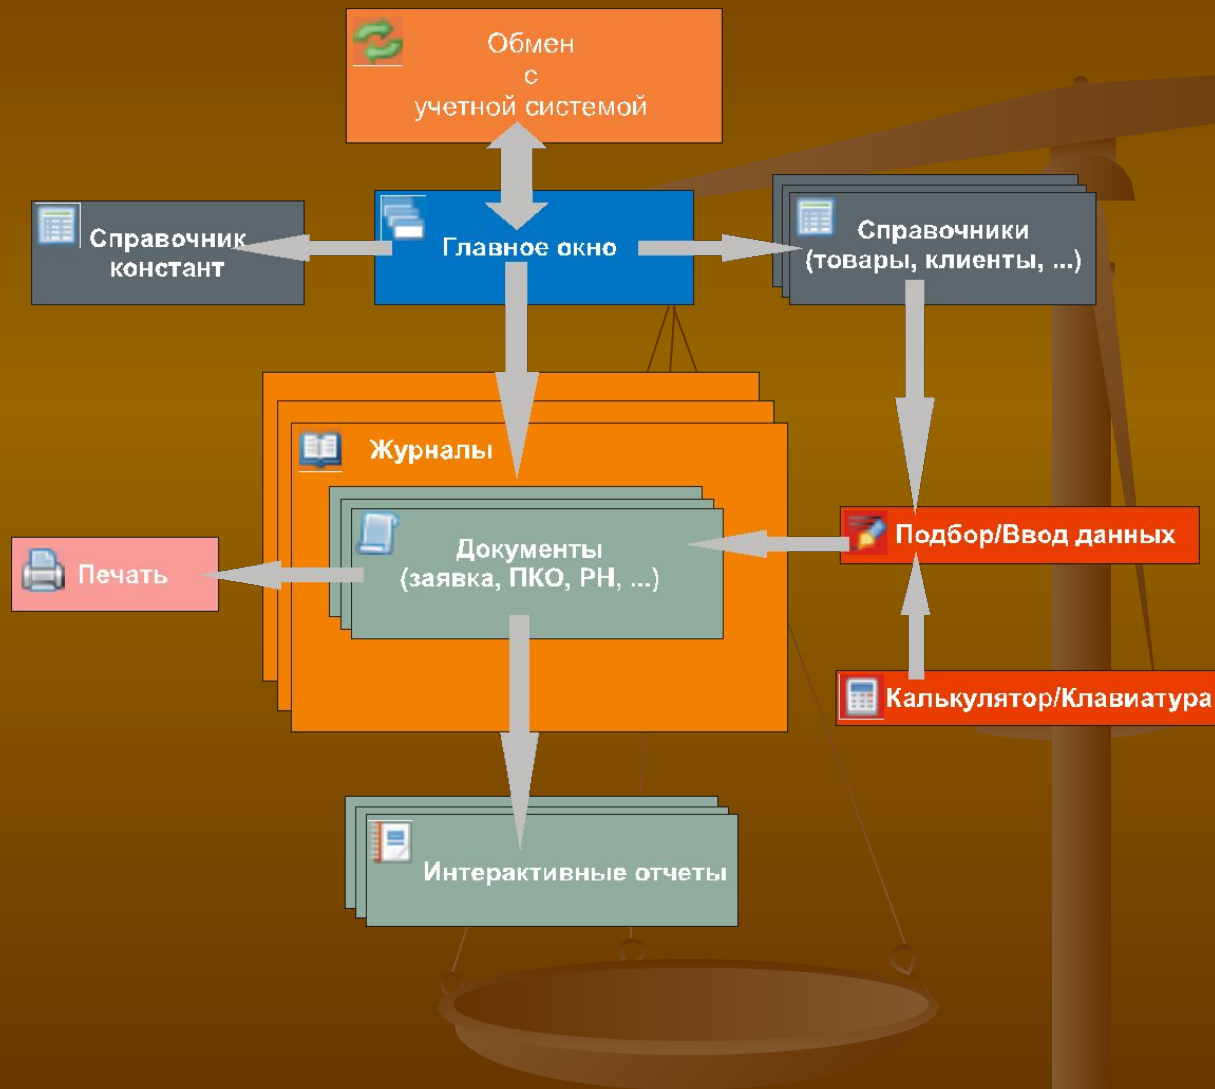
Обмен
с
учетной системой

Справочник констант

Главное окно

Справочники (товары, клиенты, ...)

Журналы

Документы (заявка, ПКО, РН, ...)

Печать

Подбор/Ввод данных

Калькулятор/Клавиатура

Интерактивные отчеты